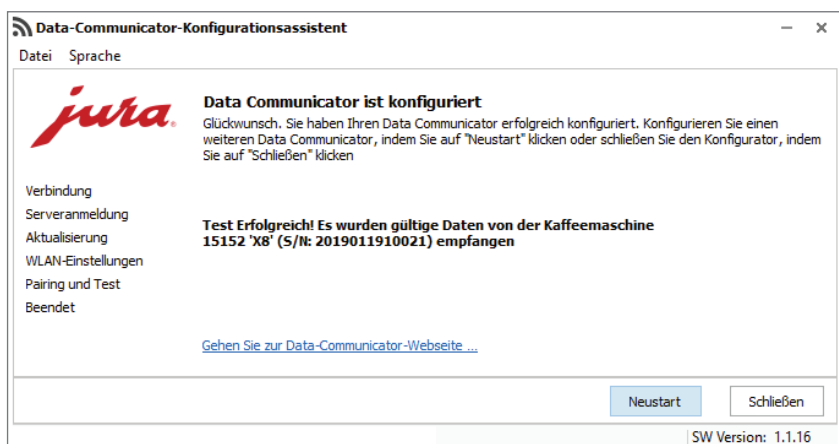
Data-Communicator-Konfigurationsassistent

– ×

Datei Sprache

jura®

Data Communicator ist konfiguriert

Glückwunsch. Sie haben Ihren Data Communicator erfolgreich konfiguriert. Konfigurieren Sie einen weiteren Data Communicator, indem Sie auf "Neustart" klicken oder schließen Sie den Konfigurator, indem Sie auf "Schließen" klicken

Verbindung
Serveranmeldung
Aktualisierung
WLAN-Einstellungen
Pairing und Test
Beendet

Test Erfolgreich! Es wurden gültige Daten von der Kaffeemaschine 15152 'X8' (S/N: 2019011910021) empfangen

Gehen Sie zur Data-Communicator-Webseite ...

Neustart

Schließen

SW Version: 1.1.16